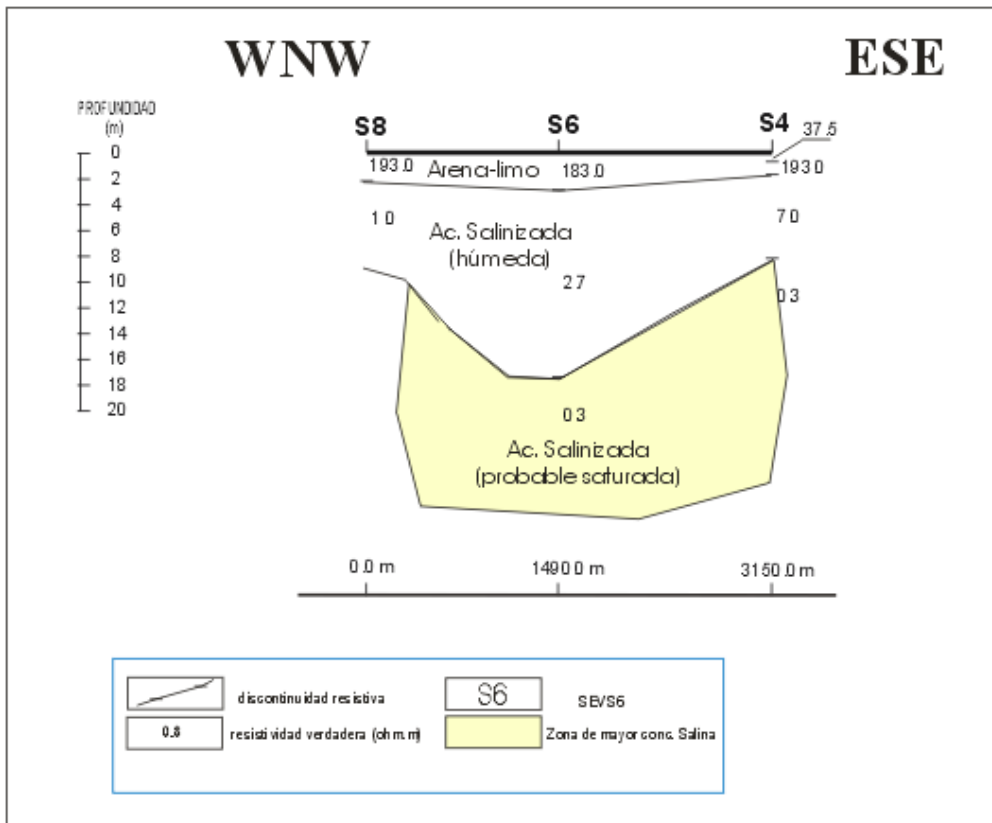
WNW

ESE

PROFUNDIDAD (m)

0
2
4
6
8
10
12
14
16
18
20

S8

S6

S4

37.5

193.0

Arena-limo

183.0

193.0

1.0

Ac. Salinizada (húmeda)

7.0

2.7

0.3

0.3

Ac. Salinizada (probable saturada)

0.0 m

1490.0 m

3150.0 m

discontinuidad resistiva

S6

SEVS6

0.8

resistividad verdadera (ohm.m)

Zona de mayor conc. Salina